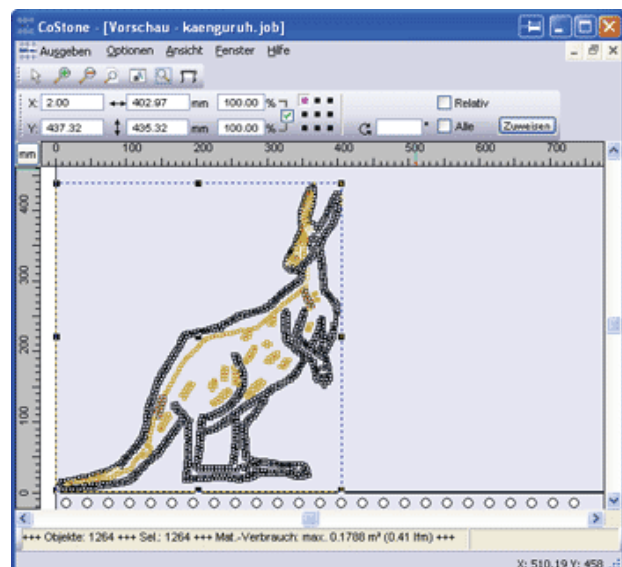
CoStone - [Vorschau - kaenguruh.job]

Ausgeben Optionen Ansicht Fenster Hilfe

X: 2.00 402.97 mm 100.00 %

Y: 437.32 435.32 mm 100.00 %

Relativ

° Alle Zuweisen

mm 0 100 200 300 400 500 600 700

400 300 200 100 0

+++ Objekte: 1264 +++ Sel.: 1264 +++ Mat.-Verbrauch: max. 0.1788 m² (0.41 lfm) +++

X: 510.19 Y: 458